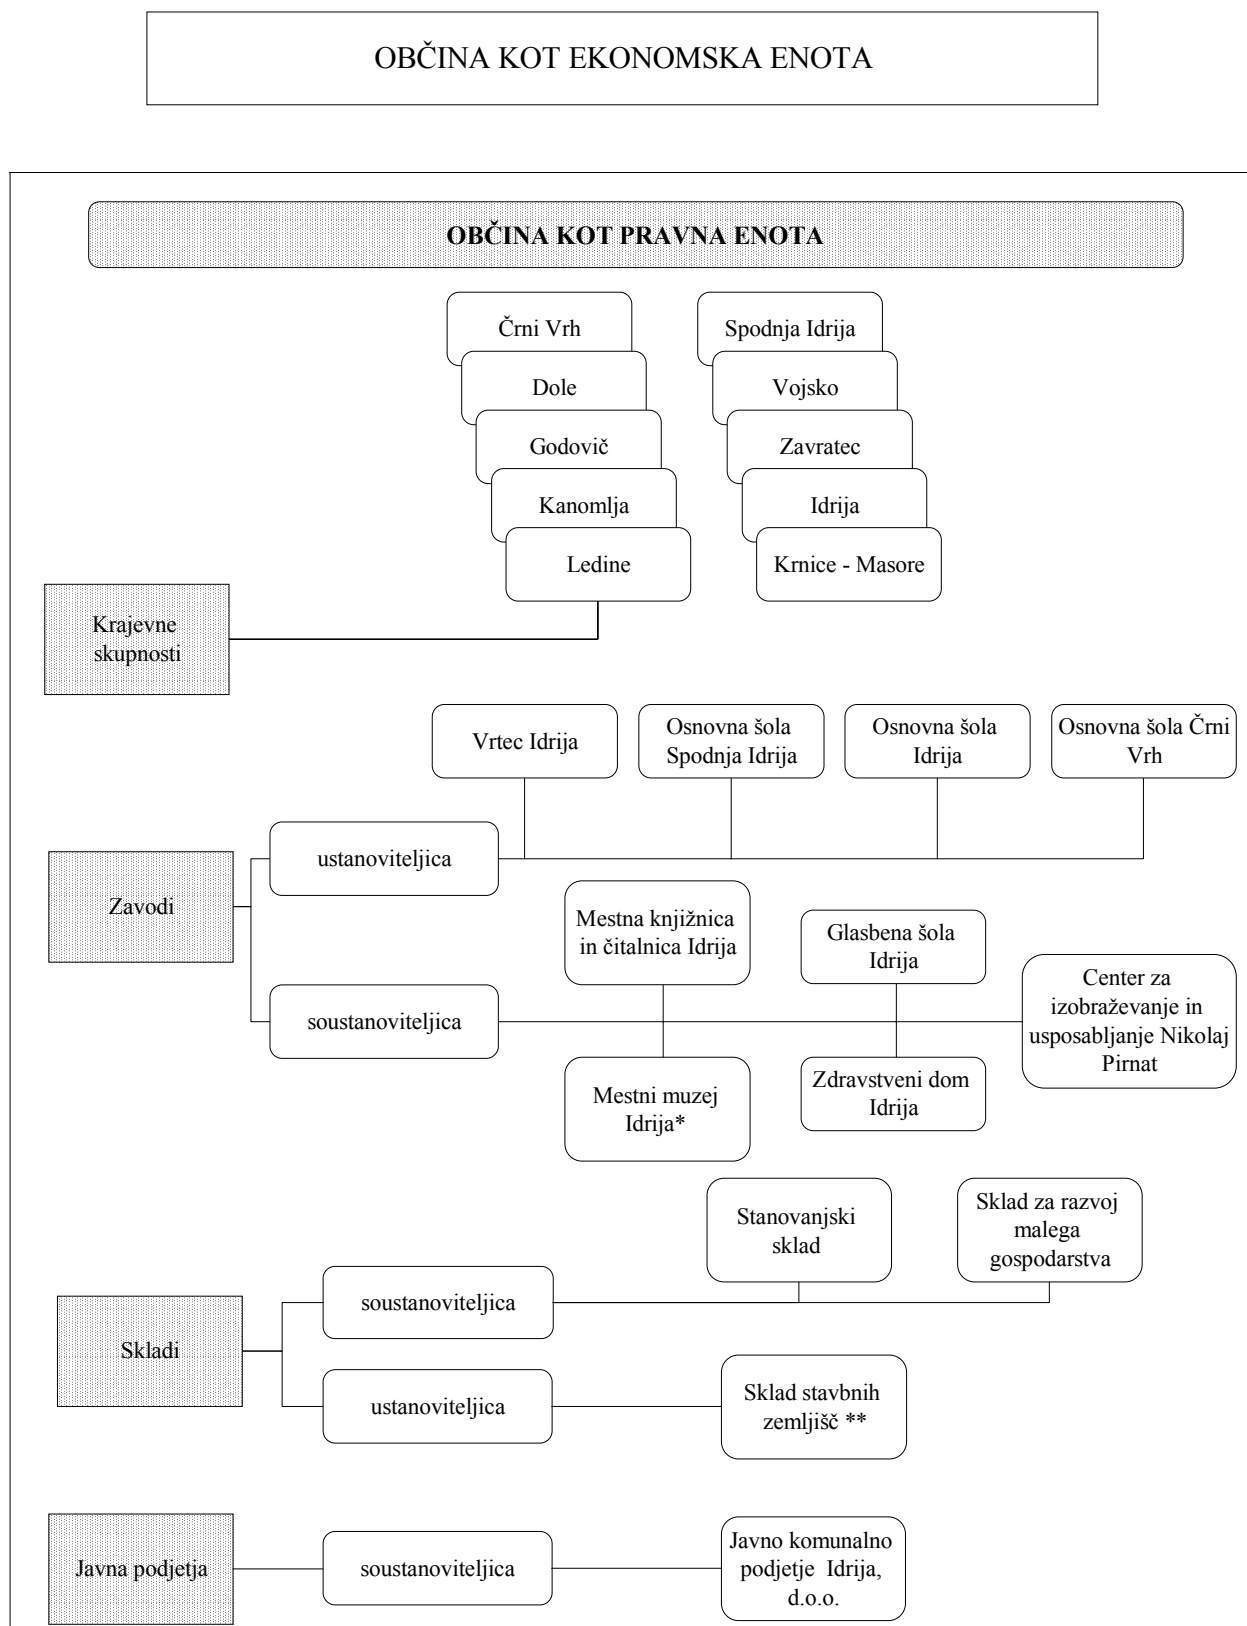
OBČINA KOT EKONOMSKA ENOTA

OBČINA KOT PRAVNA ENOTA

Črni Vrh
Dole
Godovič
Kanomlja
Ledine

Spodnja Idrija
Vojsko
Zavratec
Idrija
Krnice - Masore

Krajevne skupnosti

Vrtec Idrija
Osnovna šola Spodnja Idrija
Osnovna šola Idrija
Osnovna šola Črni Vrh

Zavodi

ustanoviteljica

Mestna knjižnica in čitalnica Idrija
Glasbena šola Idrija
Center za izobraževanje in usposabljanje Nikolaj Pirnat

soustanoviteljica

Mestni muzej Idrija*
Zdravstveni dom Idrija

Stanovanjski sklad
Sklad za razvoj malega gospodarstva

Skladi

soustanoviteljica

ustanoviteljica

Sklad stavbnih zemljišč **

Javna podjetja

soustanoviteljica

Javno komunalno podjetje Idrija, d.o.o.